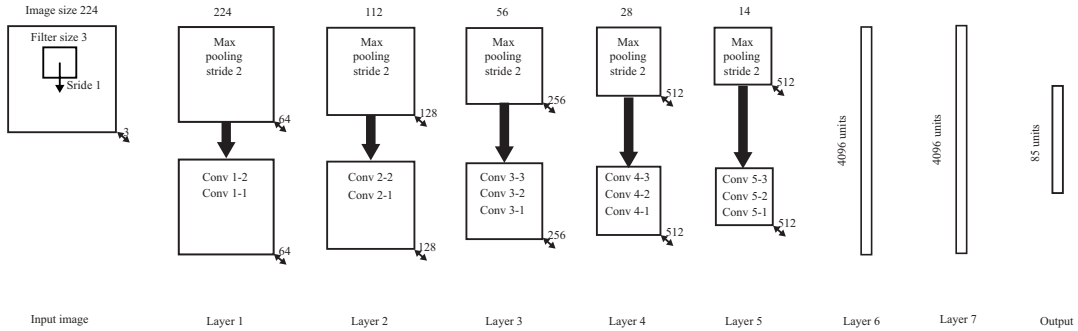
Image size 224

Filter size 3

Sride 1

3

224

Max pooling stride 2

64

Conv 1-2
Conv 1-1

64

112

Max pooling stride 2

128

Conv 2-2
Conv 2-1

128

56

Max pooling stride 2

256

Conv 3-3
Conv 3-2
Conv 3-1

256

28

Max pooling stride 2

512

Conv 4-3
Conv 4-2
Conv 4-1

512

14

Max pooling stride 2

512

Conv 5-3
Conv 5-2
Conv 5-1

512

4096 units

4096 units

85 units

Input image

Layer 1

Layer 2

Layer 3

Layer 4

Layer 5

Layer 6

Layer 7

Output